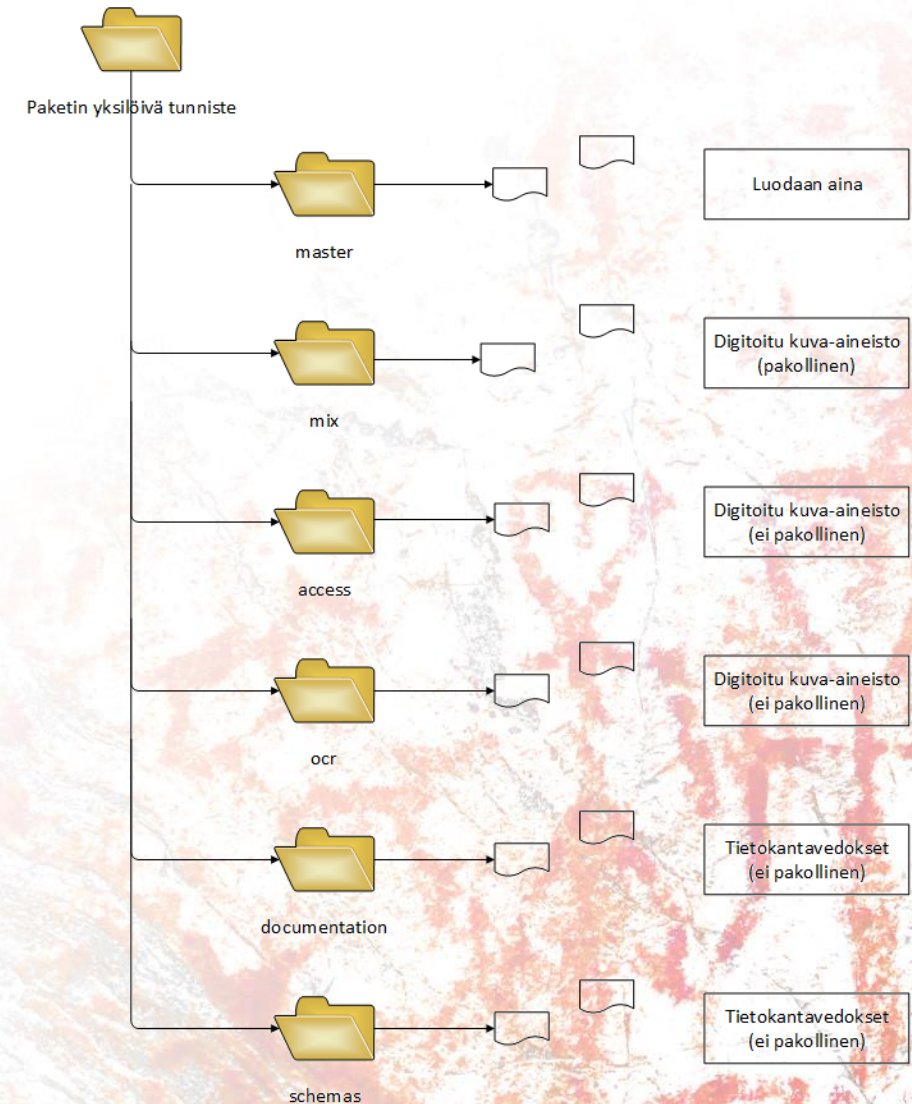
Paketin yksilöivä tunniste

master

Luodaan aina

mix

Digitoitu kuva-aineisto (pakollinen)

access

Digitoitu kuva-aineisto (ei pakollinen)

ocr

Digitoitu kuva-aineisto (ei pakollinen)

documentation

Tietokantavedokset (ei pakollinen)

schemas

Tietokantavedokset (ei pakollinen)